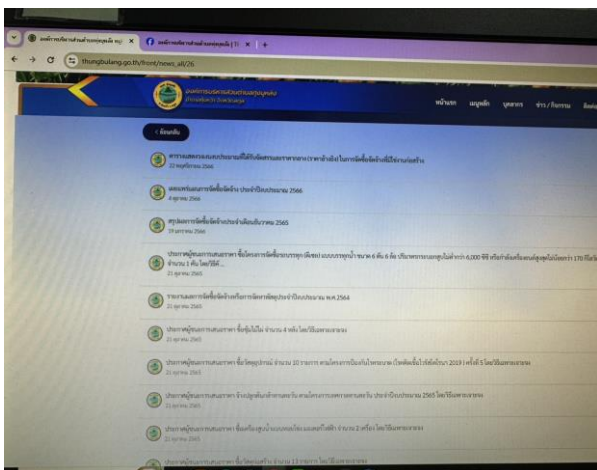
องค์การบริหารส่วนตำบลทุ่งบุหลัง ×
องค์การบริหารส่วนตำบลทุ่งบุหลัง | T ×
+
thungbulang.go.th/front/news_all/26

องค์การบริหารส่วนตำบลทุ่งบุหลัง
หน้าแรก
เมนูหลัก
บุคลากร
ข่าว / กิจกรรม

< ย้อนกลับ

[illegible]
22 พฤศจิกายน 2566

ผลการจัดซื้อจัดจ้าง ประจำปีงบประมาณ 2566
4 ตุลาคม 2566

สรุปผลการจัดซื้อจัดจ้างประจำเดือนกันยายน 2565
19 ตุลาคม 2565

ประกาศผู้ชนะการเสนอราคา ซื้อโครงการจัดซื้อรถบรรทุก (ดีเซล) แบบบรรทุกน้ำ ขนาด 6 ตัน 6 ล้อ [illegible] จำนวน 1 คัน โดยวิธี...
21 ตุลาคม 2565

รายงานผลการจัดซื้อจัดจ้างหรือการจัดหาพัสดุประจำปีงบประมาณ พ.ศ.2564
21 ตุลาคม 2565

ประกาศผู้ชนะการเสนอราคา ซื้อตู้เหล็ก จำนวน 4 หลัง โดยวิธีเฉพาะเจาะจง
21 ตุลาคม 2565

ประกาศผู้ชนะการเสนอราคา ซื้อวัสดุอุปกรณ์ จำนวน 10 รายการ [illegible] โดยวิธีเฉพาะเจาะจง
21 ตุลาคม 2565

ประกาศผู้ชนะการเสนอราคา จ้าง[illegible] ประจำปีงบประมาณ 2565 โดยวิธีเฉพาะเจาะจง
21 ตุลาคม 2565

ประกาศผู้ชนะการเสนอราคา ซื้อเครื่อง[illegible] จำนวน 2 เครื่อง โดยวิธีเฉพาะเจาะจง
21 ตุลาคม 2565

ประกาศผู้ชนะการเสนอราคา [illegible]